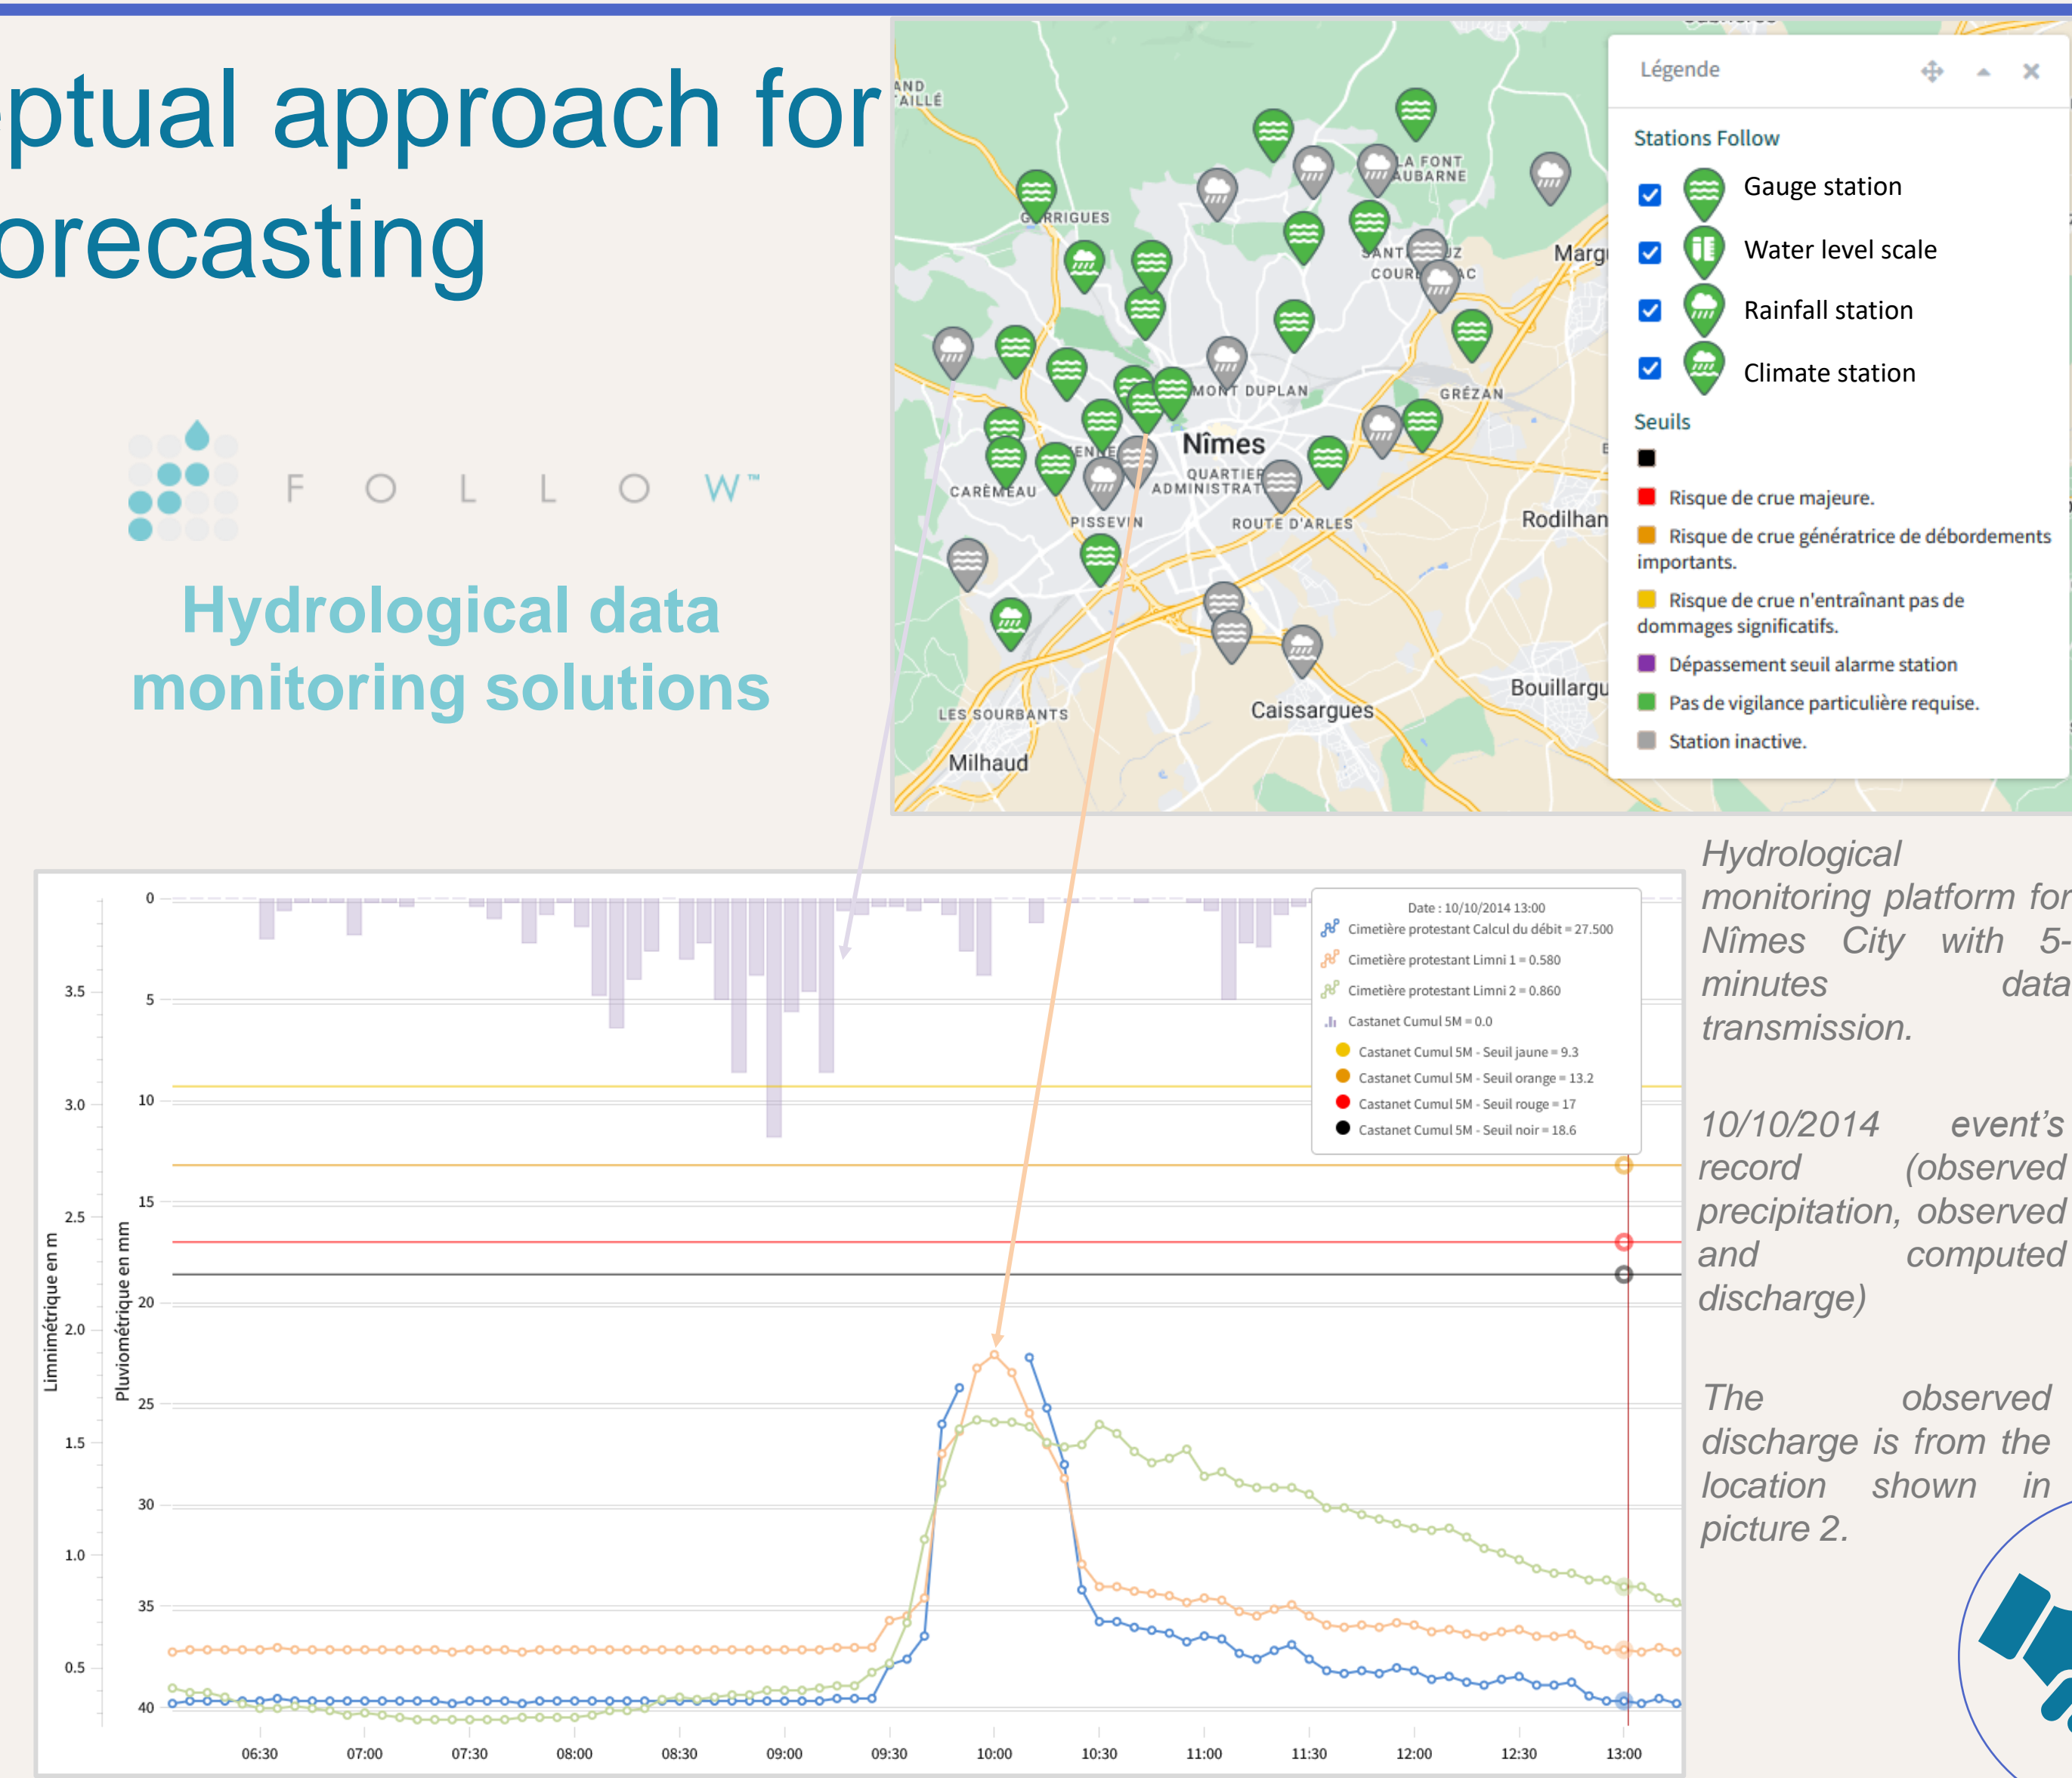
ptual approach for
orecasting

F O L L O W™

Hydrological data monitoring solutions

AND
TAILLÉ
GARRIGUES
LA FONT
AUBANNE
SAINT-CÉSAIRE
COURBESSAC
Marg
MONT DUPLAN
GRÉZAN
Nîmes
QUARTIER
ADMINISTRATIF
CARÈMEAU
PISSEVIN
ROUTE D'ARLES
Rodilhan
Bouillargu
Caissargues
LES SOURBANTS
Milhaud

Légende
Stations Follow
Gauge station
Water level scale
Rainfall station
Climate station
Seuils
Risque de crue majeure.
Risque de crue génératrice de débordements importants.
Risque de crue n'entraînant pas de dommages significatifs.
Dépassement seuil alarme station
Pas de vigilance particulière requise.
Station inactive.

Date : 10/10/2014 13:00
Cimetière protestant Calcul du débit = 27.500
Cimetière protestant Limni 1 = 0.580
Cimetière protestant Limni 2 = 0.860
Castanet Cumul 5M = 0.0
Castanet Cumul 5M - Seuil jaune = 9.3
Castanet Cumul 5M - Seuil orange = 13.2
Castanet Cumul 5M - Seuil rouge = 17
Castanet Cumul 5M - Seuil noir = 18.6

Limnimétrique en m
Pluviométrique en mm
3.5
3.0
2.5
2.0
1.5
1.0
0.5
0
5
10
15
20
25
30
35
40
06:30
07:00
07:30
08:00
08:30
09:00
09:30
10:00
10:30
11:00
11:30
12:00
12:30
13:00

Hydrological monitoring platform for Nîmes City with 5-minutes data transmission.

10/10/2014 event's record (observed precipitation, observed and computed discharge)

The observed discharge is from the location shown in picture 2.